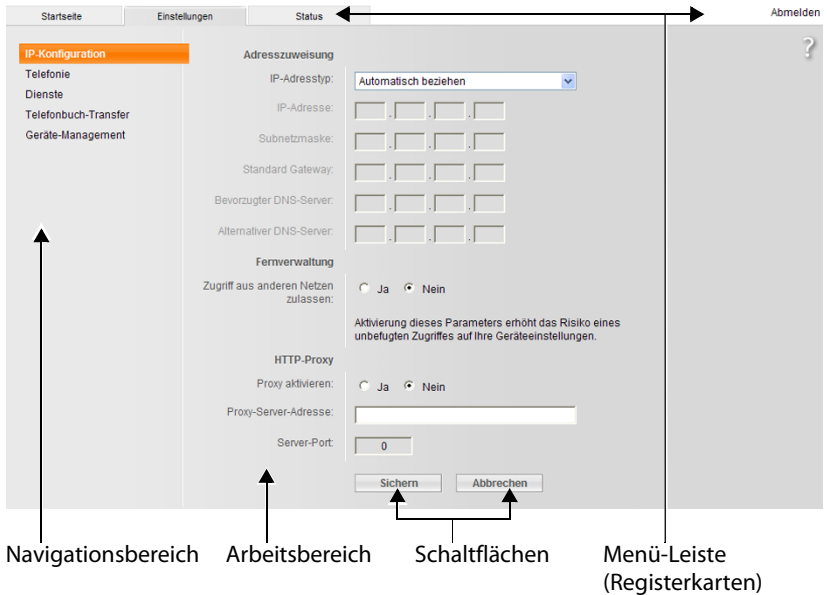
Startseite Einstellungen Status Abmelden

?

IP-Konfiguration
Telefonie
Dienste
Telefonbuch-Transfer
Geräte-Management

Adresszuweisung
IP-Adresstyp: Automatisch beziehen
IP-Adresse: . . .
Subnetzmaske: . . .
Standard Gateway: . . .
Bevorzugter DNS-Server: . . .
Alternativer DNS-Server: . . .

Fernverwaltung
Zugriff aus anderen Netzen zulassen: Ja Nein
Aktivierung dieses Parameters erhöht das Risiko eines unbefugten Zugriffes auf Ihre Geräteeinstellungen.

HTTP-Proxy
Proxy aktivieren: Ja Nein
Proxy-Server-Adresse:
Server-Port: 0

Sichern Abbrechen

Navigationsbereich

Arbeitsbereich

Schaltflächen

Menü-Leiste (Registerkarten)